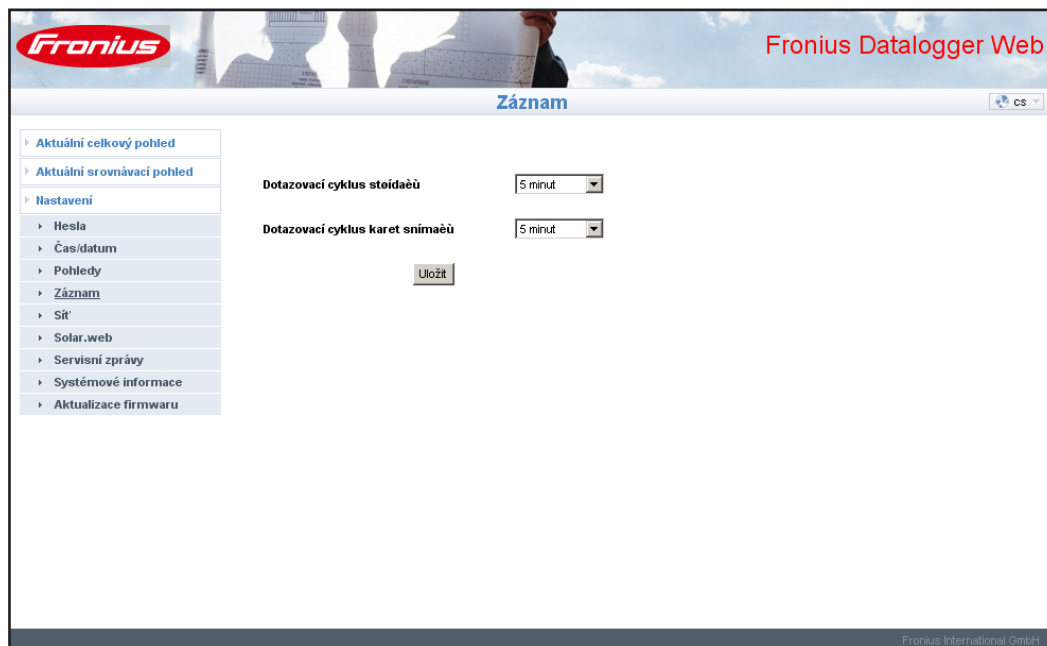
Fronius

Fronius Datalogger Web

Záznam

cs

Aktuální celkový pohled

Aktuální srovnávací pohled

Nastavení

Hesla

Čas/datum

Pohledy

Záznam

Síť

Solar.web

Servisní zprávy

Systémové informace

Aktualizace firmwaru

Dotazovací cyklus støídaèù

5 minut

Dotazovací cyklus karet snímaèù

5 minut

Uložit

Fronius International GmbH